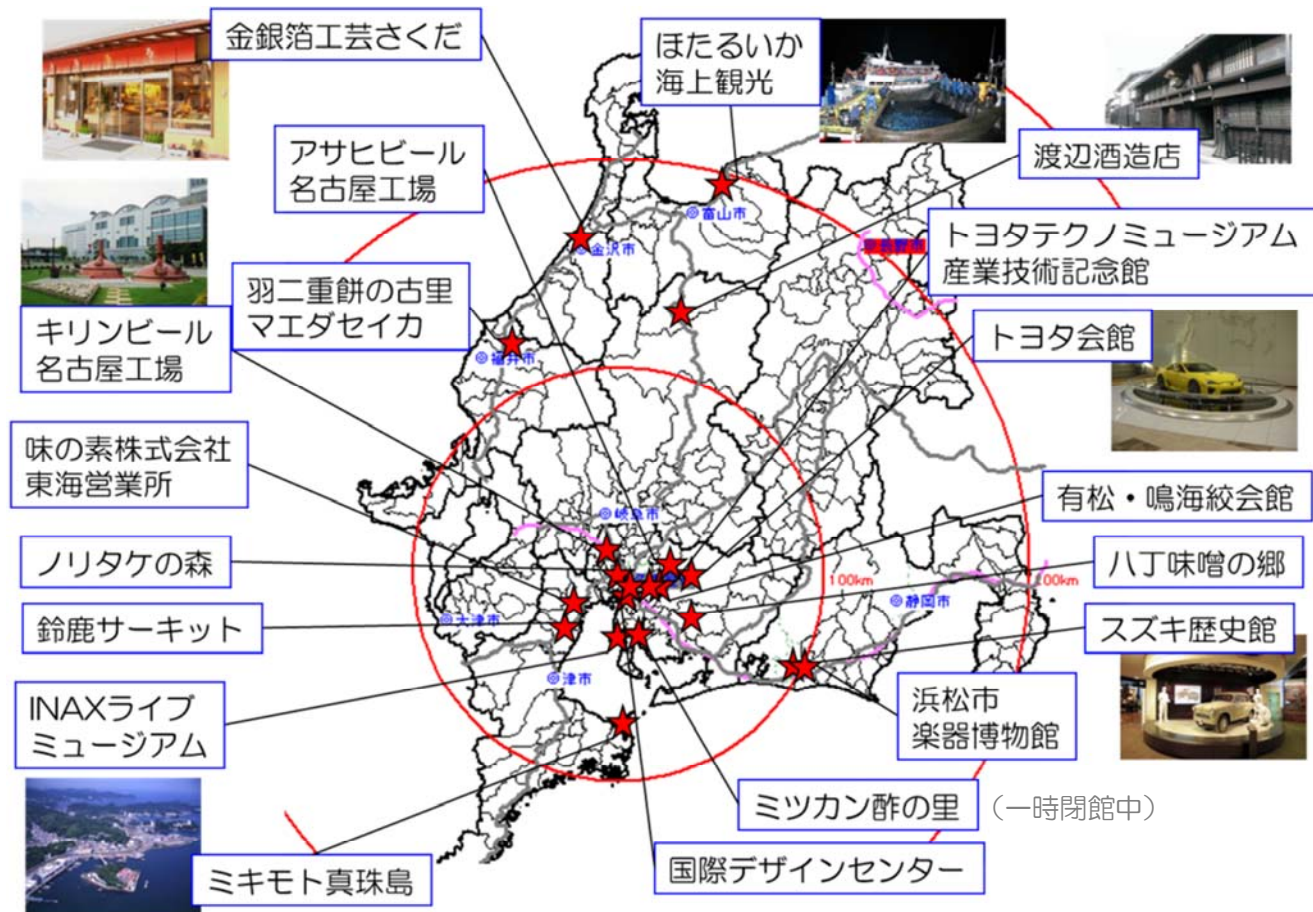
金銀箔工芸さくだ

ほたるいか
海上観光

アサヒビール
名古屋工場

渡辺酒造店

トヨタテクノミュージアム
産業技術記念館

羽二重餅の古里
マエダセイカ

トヨタ会館

キリンビール
名古屋工場

味の素株式会社
東海営業所

有松・鳴海絞会館

ノリタケの森

八丁味噌の郷

鈴鹿サーキット

スズキ歴史館

INAXライブ
ミュージアム

浜松市
楽器博物館

ミツカン酢の里 （一時閉館中）

国際デザインセンター

ミキモト真珠島

富山市
金沢市
長野市
福井市
岐阜市
大津市
津市
静岡市
100km
100km